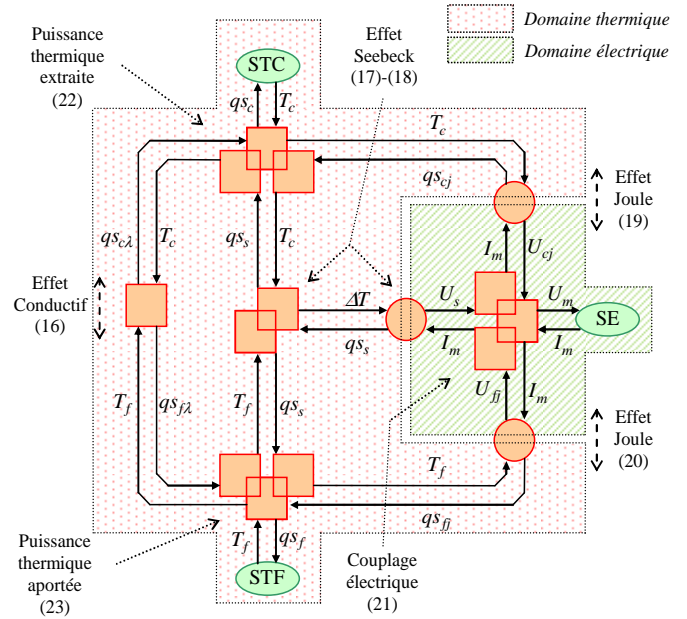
Domaine thermique
Domaine électrique

Puissance thermique extraite (22)

STC
$qs_c$
$T_c$

Effet Seebeck (17)-(18)

$T_c$
$qs_{cj}$

Effet Joule (19)

$qs_{c\lambda}$
$T_c$
$qs_s$
$T_c$

$I_m$
$U_{cj}$

Effet Conductif (16)

$\Delta T$
$U_s$
$U_m$
SE
$qs_s$
$I_m$
$I_m$

$U_{fj}$
$I_m$

$T_f$
$qs_{f\lambda}$
$T_f$
$qs_s$

Effet Joule (20)

$T_f$
$qs_{fj}$

Puissance thermique aportée (23)

$T_f$
$qs_f$
STF

Couplage électrique (21)